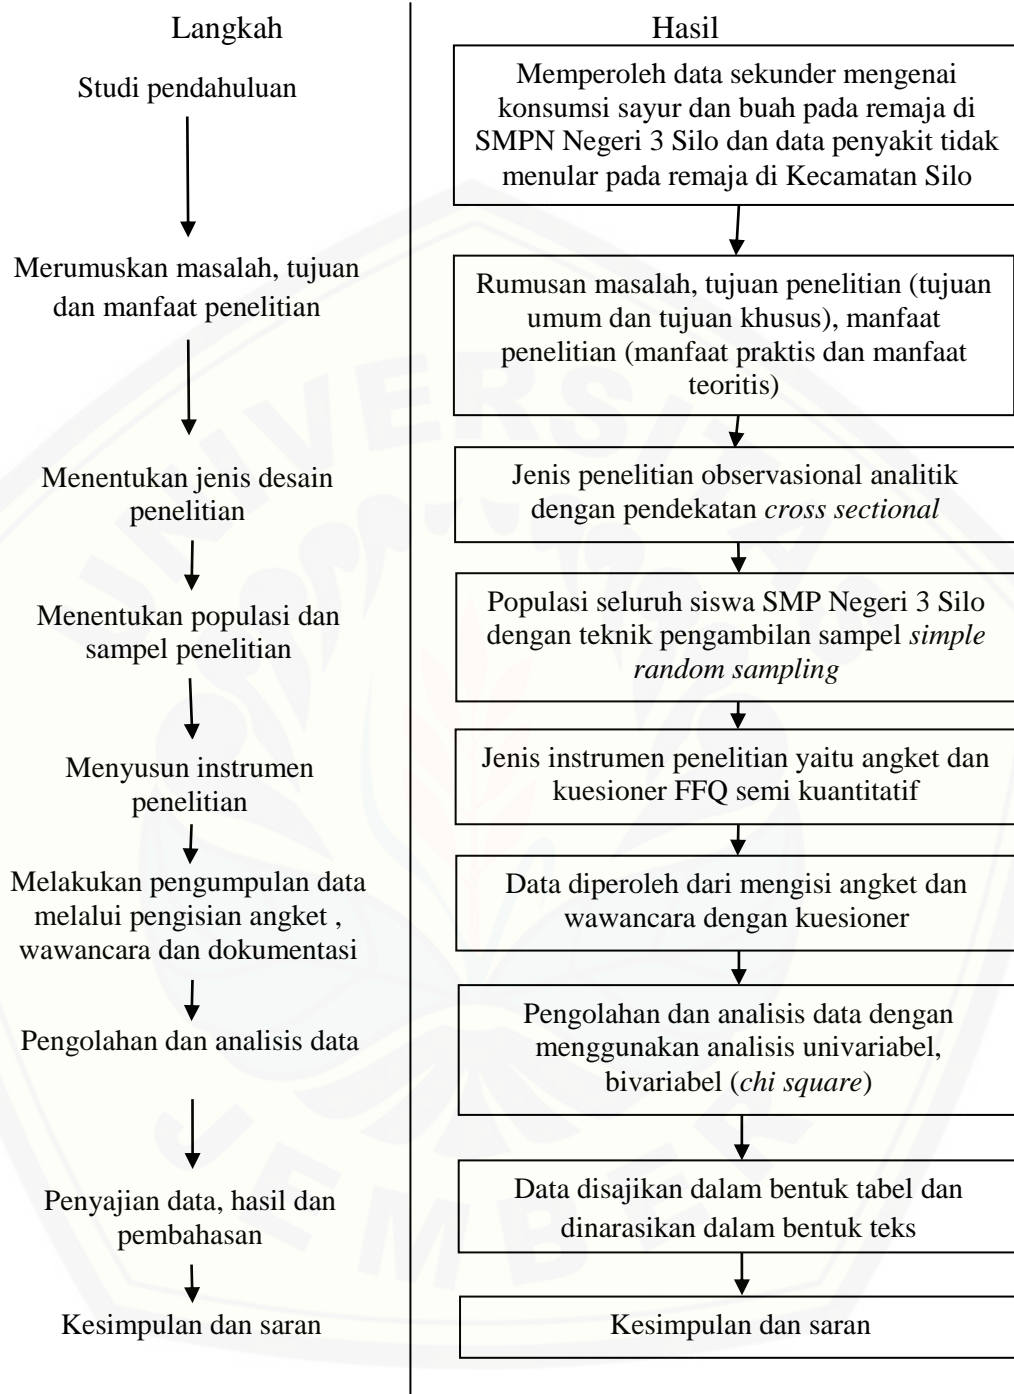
Langkah

Studi pendahuluan

Merumuskan masalah, tujuan dan manfaat penelitian

Menentukan jenis desain penelitian

Menentukan populasi dan sampel penelitian

Menyusun instrumen penelitian

Melakukan pengumpulan data melalui pengisian angket , wawancara dan dokumentasi

Pengolahan dan analisis data

Penyajian data, hasil dan pembahasan

Kesimpulan dan saran

Hasil

Memperoleh data sekunder mengenai konsumsi sayur dan buah pada remaja di SMPN Negeri 3 Silo dan data penyakit tidak menular pada remaja di Kecamatan Silo

Rumusan masalah, tujuan penelitian (tujuan umum dan tujuan khusus), manfaat penelitian (manfaat praktis dan manfaat teoritis)

Jenis penelitian observasional analitik dengan pendekatan *cross sectional*

Populasi seluruh siswa SMP Negeri 3 Silo dengan teknik pengambilan sampel *simple random sampling*

Jenis instrumen penelitian yaitu angket dan kuesioner FFQ semi kuantitatif

Data diperoleh dari mengisi angket dan wawancara dengan kuesioner

Pengolahan dan analisis data dengan menggunakan analisis univariabel, bivariabel (*chi square*)

Data disajikan dalam bentuk tabel dan dinarasikan dalam bentuk teks

Kesimpulan dan saran